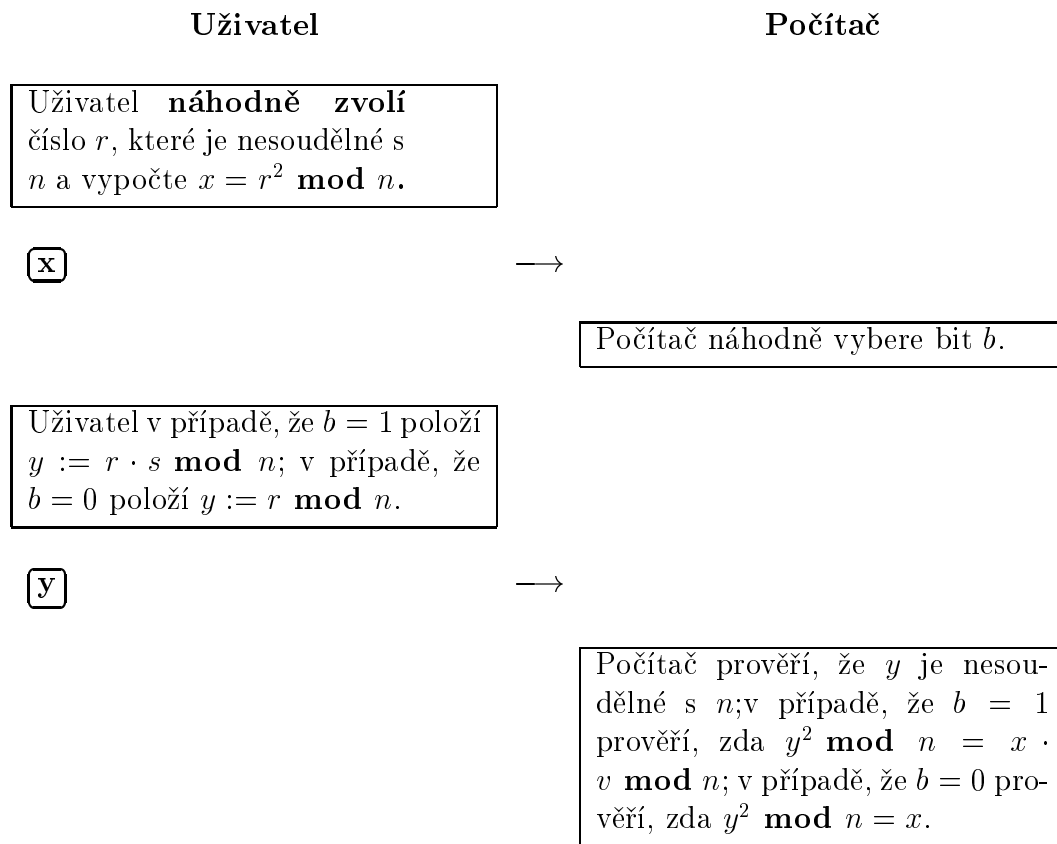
**Uživatel** **Počítač**

Uživatel **náhodně zvolí** číslo $r$, které je nesoudělné s $n$ a vypočte $x = r^2 \textbf{ mod } n$.

**x** $\longrightarrow$

Počítač náhodně vybere bit $b$.

Uživatel v případě, že $b = 1$ položí $y := r \cdot s \textbf{ mod } n$; v případě, že $b = 0$ položí $y := r \textbf{ mod } n$.

**y** $\longrightarrow$

Počítač prověří, že $y$ je nesoudělné s $n$;v případě, že $b = 1$ prověří, zda $y^2 \textbf{ mod } n = x \cdot v \textbf{ mod } n$; v případě, že $b = 0$ prověří, zda $y^2 \textbf{ mod } n = x$.